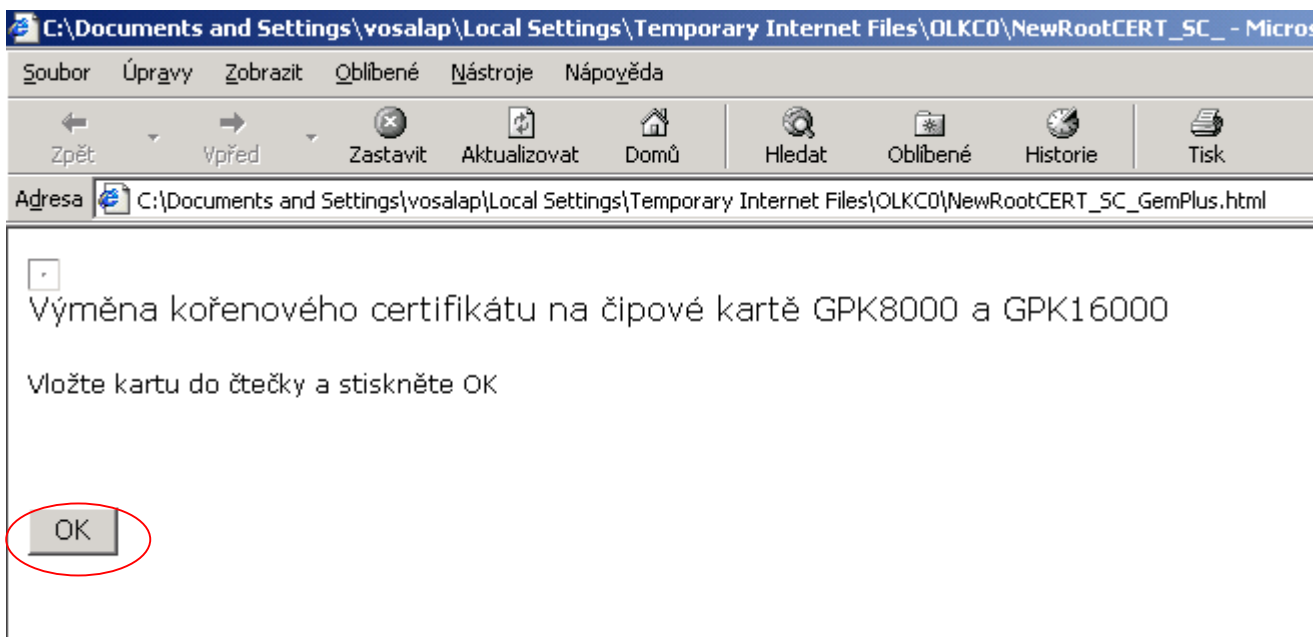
C:\Documents and Settings\vosalap\Local Settings\Temporary Internet Files\OLKC0\NewRootCERT_SC_ - Micros

Soubor Úpravy Zobrazit Oblíbené Nástroje Nápověda

Zpět Vpřed Zastavit Aktualizovat Domů Hledat Oblíbené Historie Tisk

Adresa C:\Documents and Settings\vosalap\Local Settings\Temporary Internet Files\OLKC0\NewRootCERT_SC_GemPlus.html

Výměna kořenového certifikátu na čipové kartě GPK8000 a GPK16000

Vložte kartu do čtečky a stiskněte OK

OK